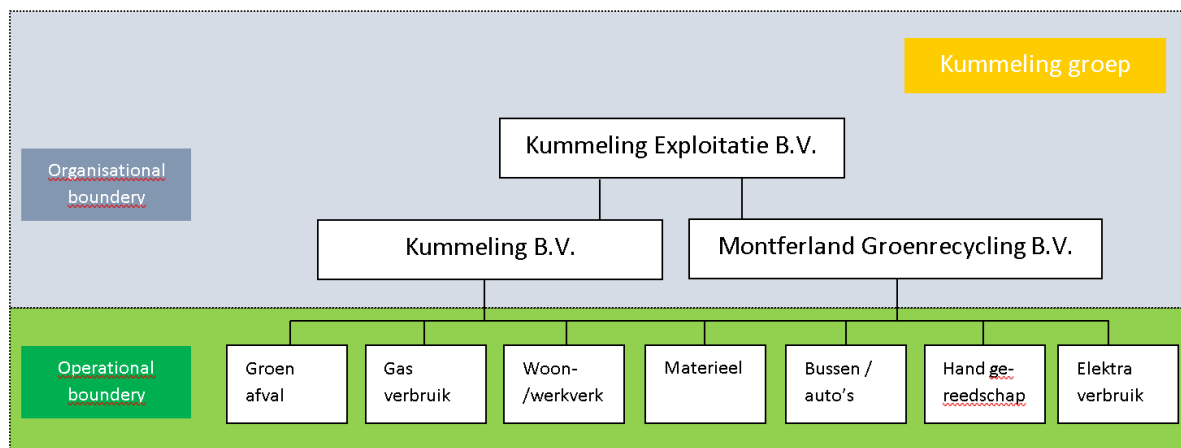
Kummeling groep

Kummeling Exploitatie B.V.

Organisational boundery

Kummeling B.V.

Montferland Groenrecycling B.V.

Operational boundery

Groen afval

Gas verbruik

Woon- /werkverk

Materieel

Bussen / auto's

Hand ge- reedschap

Elektra verbruik